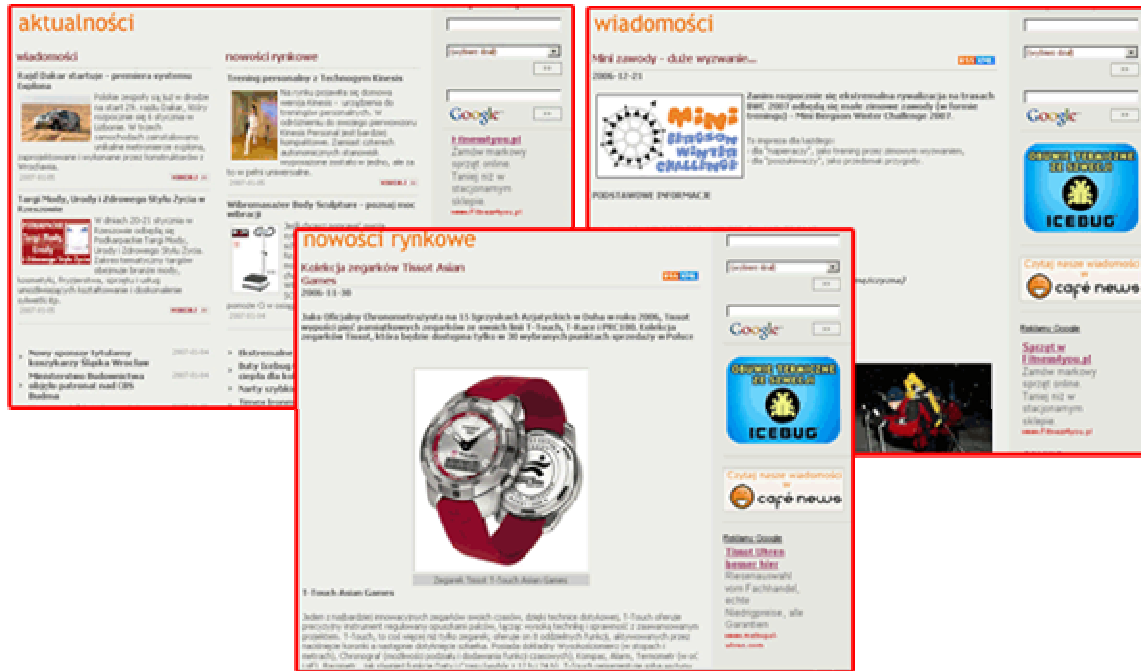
aktualności

wiadomości

Rajd Dakar startuje - premiera systemu Explora

Polskie zespoły są już w drodze na start 29. rajdu Dakar, który rozpocznie się 6 stycznia w Lizbonie. W trzech samochodach zainstalowano unikalne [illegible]

2007-01-05

więcej »

Targi Mody, Urody i Zdrowego Stylu Życia w Rzeszowie

W dniach 20-21 stycznia w Rzeszowie odbędą się Podkarpackie Targi Mody, Urody i Zdrowego Stylu Życia. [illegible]

2007-01-05

więcej »

Nowy sponsor tytularny koszykarzy Śląska Wrocław 2007-01-04

Ministerstwo Budownictwa objęło patronat nad IBS Budma 2007-01-04

nowości rynkowe

Trening personalny z Technogym Kinesis

Na rynku pojawiła się domowa wersja Kinesis - urządzenia do treningów personalnych. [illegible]

2007-01-05

więcej »

Wibromasażer Body Sculpture - poznaj moc wibracji

2007-01-04

Google

Fitnessfyou.pl
Zamów markowy sprzęt online. Taniej niż w stacjonarnym sklepie.
www.fitnessfyou.pl

wiadomości

Mini zawody - duże wyzwanie...

2006-12-21

Zanim rozpoczniesz się ekstremalna rywalizacja na trasach BWC 2007 odbędą się małe zimowe zawody (w formie treningu) - Mini Bergson Winter Challenge 2007.

To impreza dla każdego:
- dla "napinaczy", jako trening przed zimowym wyzwaniem,
- dla "poszukiwaczy", jako przedsmak przygody.

PODSTAWOWE INFORMACJE

Mini Bergson Winter Challenge

OBUWIE TERMICZNE ZE ŚWIECĄ ICEBUG

Czytaj nasze wiadomości w café news

Reklamy Google

Sprzęt w Fitnessfyou.pl
Zamów markowy sprzęt online. Taniej niż w stacjonarnym sklepie.
www.fitnessfyou.pl

nowości rynkowe

Kolekcja zegarków Tissot Asian Games

2006-11-30

Jako Oficjalny Chronometrażysta na 15 Igrzyskach Azjatyckich w Doha w roku 2006, Tissot wypuścił pięć pamiątkowych zegarków ze swoich linii T-Touch, T-Race i PRC100. Kolekcja zegarków Tissot, która będzie dostępna tylko w 30 wybranych punktach sprzedaży w Polsce

Zegarek Tissot T-Touch Asian Games

T-Touch Asian Games

Jeden z najbardziej innowacyjnych zegarków swoich czasów, dzięki technice dotykowej, T-Touch oferuje precyzyjny instrument regulowany opuszkami palców, łącząc wysoką technikę i sprawność z zaawansowanym projektem. T-Touch, to coś więcej niż tylko zegarek, oferuje on 8 oddzielnych funkcji, aktywowanych przez naciśnięcie koronki a następnie dotykanie szkiełka. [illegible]

Google

OBUWIE TERMICZNE ZE ŚWIECĄ ICEBUG

Czytaj nasze wiadomości w café news

Reklamy Google

Tissot Uhren kenner hier
Riesenauswahl vom Fachhandel, echte Niedrigpreise, alle Garantien
www.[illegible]